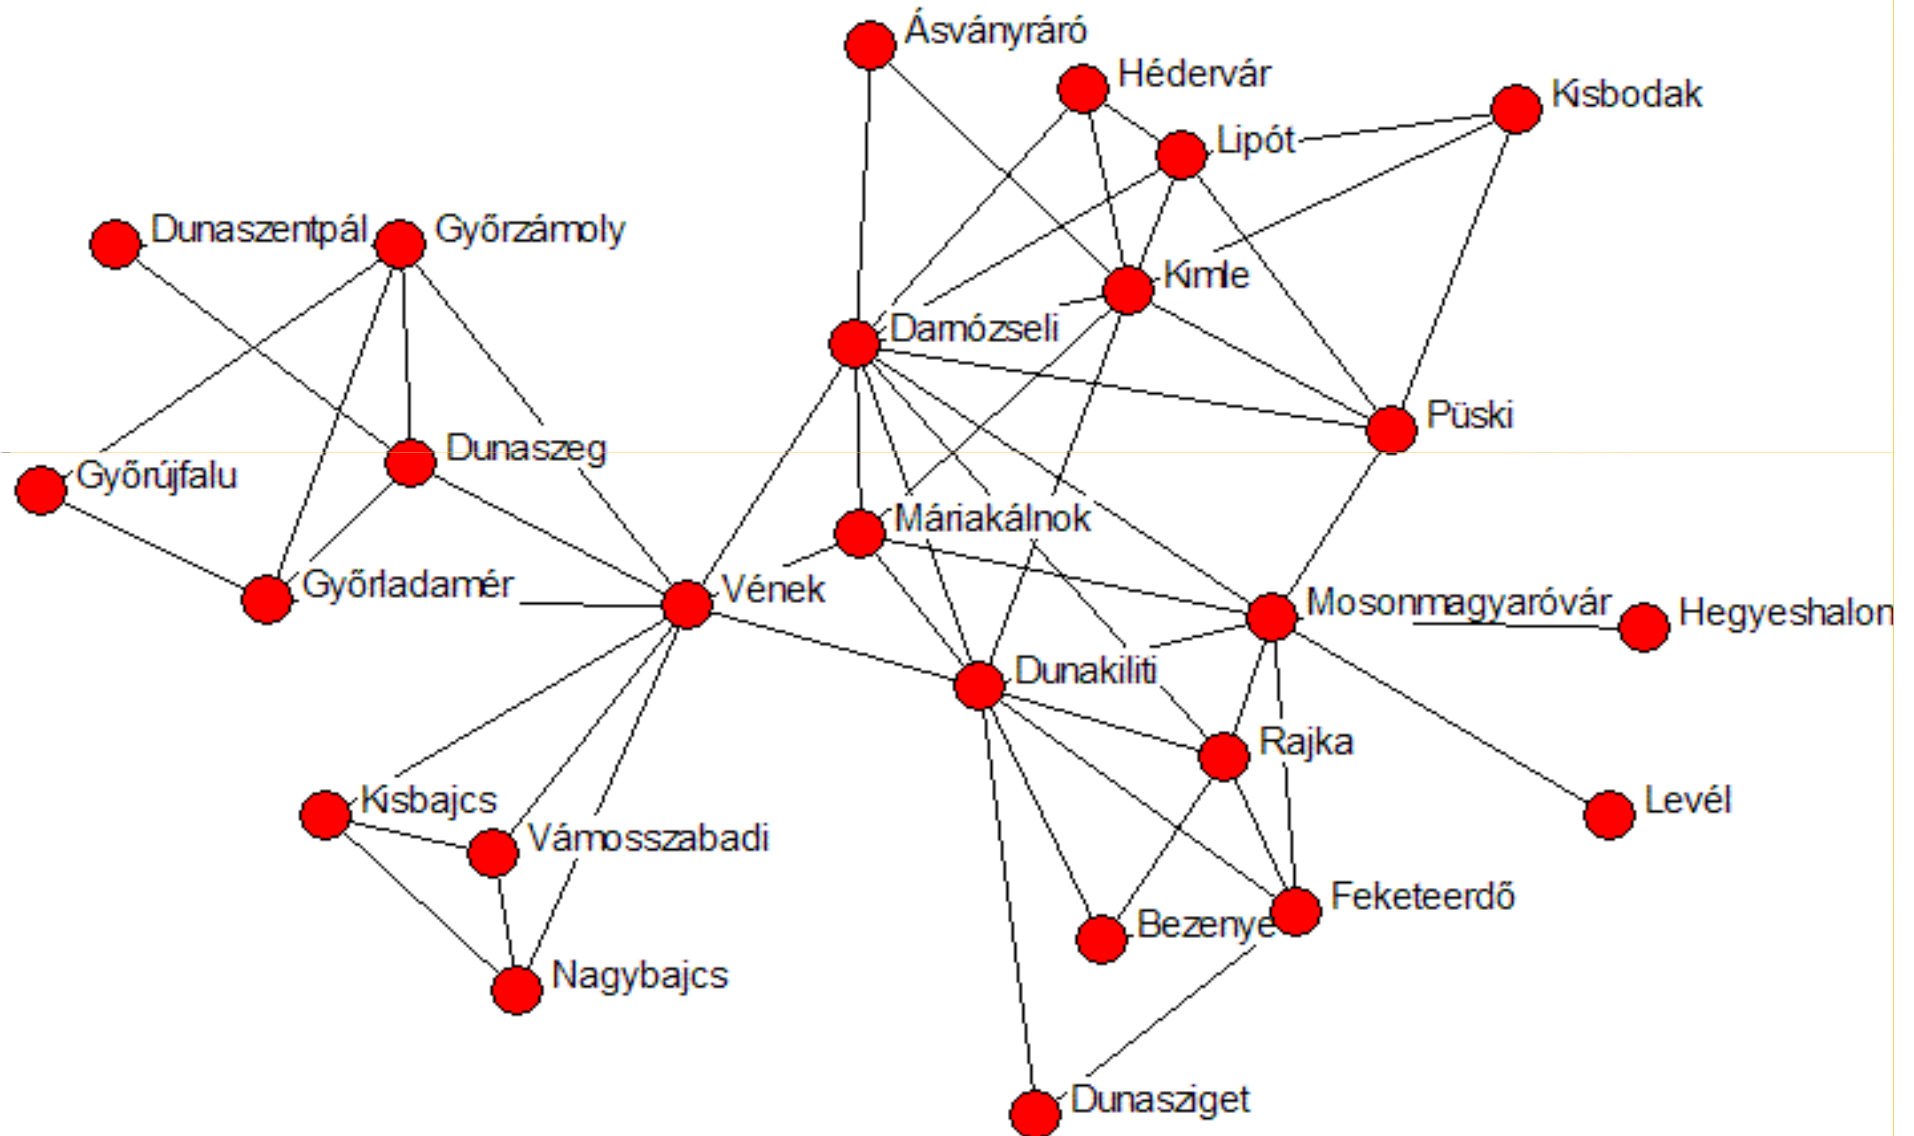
Ásványráró
Hédervár
Kisbodak
Lipót
Dunaszentpál
Győrzámoly
Kimle
Darnózseli
Püski
Dunaszeg
Győrújfalu
Máriakálnok
Győrladamér
Vének
Mosonmagyaróvár
Hegyeshalom
Dunakiliti
Rajka
Levél
Kisbajcs
Vámosszabadi
Feketeerdő
Bezenye
Nagybajcs
Dunasziget